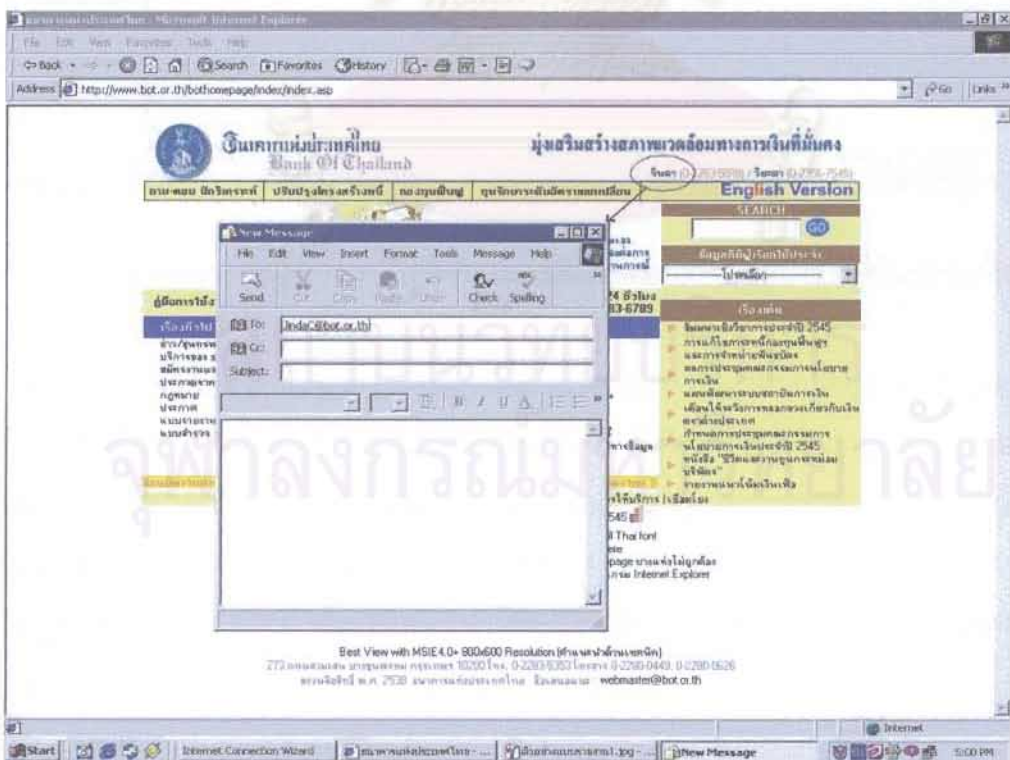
ธนาคารแห่งประเทศไทย - Microsoft Internet Explorer

File Edit View Favorites Tools Help

Back Search Favorites History

Address http://www.bot.or.th/bothomepage/index/index.asp

Go Links

ธนาคารแห่งประเทศไทย
Bank Of Thailand

มุ่งเสริมสร้างสภาพแวดล้อมทางการเงินที่มั่นคง

โทรศัพท์ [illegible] / โทรสาร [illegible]

ถาม-ตอบ ผู้ว่าการ | ปรับปรุงโครงสร้างหนี้ | กองทุนฟื้นฟู | ดุลยภาพการเงินแลกเปลี่ยน

English Version

SEARCH

GO

ข้อมูลที่มีผู้เรียกใช้ประจำ

---------ไปที่เลือก---------

เรื่องเด่น

New Message

File Edit View Insert Format Tools Message Help

Send Cut Copy Paste Undo Check Spelling

To: lindaC@bot.or.th
Cc:
Subject:

คู่มือการใช้

24 ชั่วโมง
83-6789

Thai font

Internet Explorer

Best View with MSIE4.0+ 800x600 Resolution

273 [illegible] 10200 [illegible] 0-2283-5353 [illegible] 0-2280-0449, 0-2280-0626

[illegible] 2538 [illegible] webmaster@bot.or.th

Internet

Start | Internet Connection Wizard | ธนาคารแห่งประเทศไทย - ... | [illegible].jpg - ... | New Message | 5:00 PM